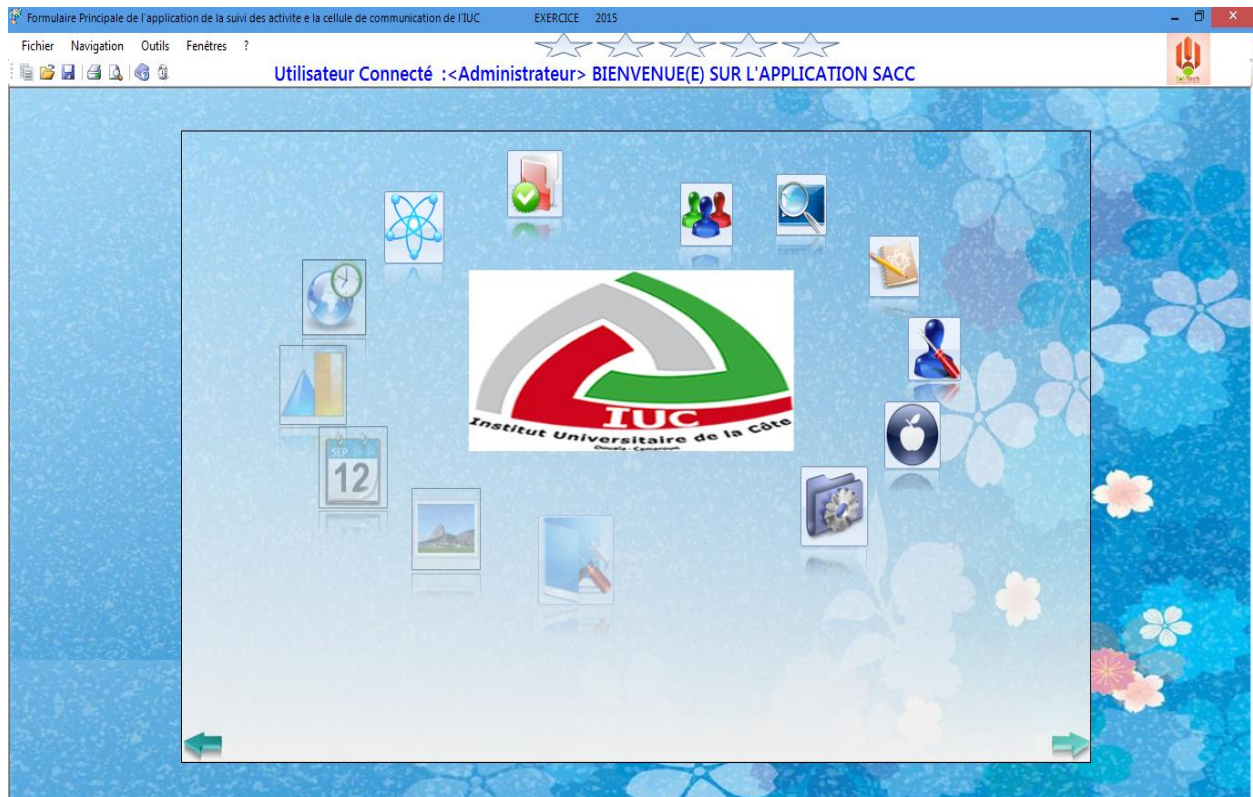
Formulaire Principale de l'application de la suivi des activite e la cellule de communication de l'IUC EXERCICE 2015

Fichier Navigation Outils Fenêtres ?

Utilisateur Connecté :<Administrateur> BIENVENUE(E) SUR L'APPLICATION SACC

IUC
Institut Universitaire de la Côte
Douala - Cameroun

SEP
12